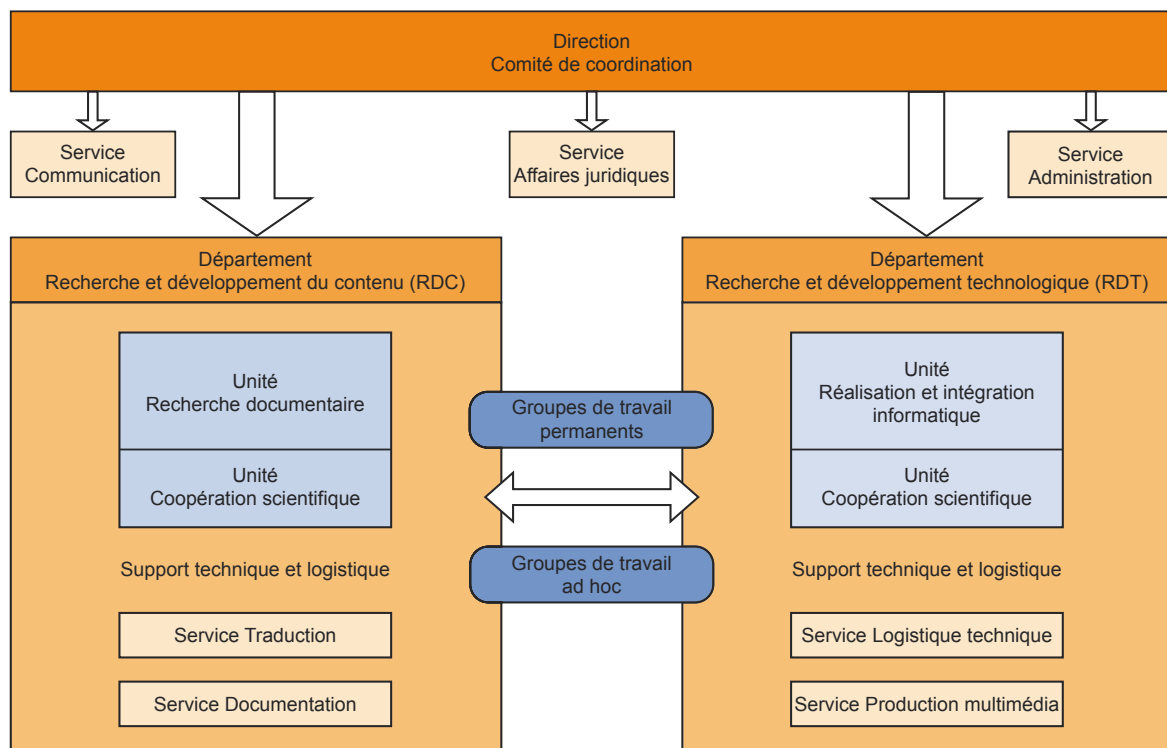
Direction
Comité de coordination

Service
Communication

Service
Affaires juridiques

Service
Administration

Département
Recherche et développement du contenu (RDC)

Unité
Recherche documentaire

Unité
Coopération scientifique

Support technique et logistique

Service Traduction

Service Documentation

Groupes de travail
permanents

Groupes de travail
ad hoc

Département
Recherche et développement technologique (RDT)

Unité
Réalisation et intégration informatique

Unité
Coopération scientifique

Support technique et logistique

Service Logistique technique

Service Production multimédia